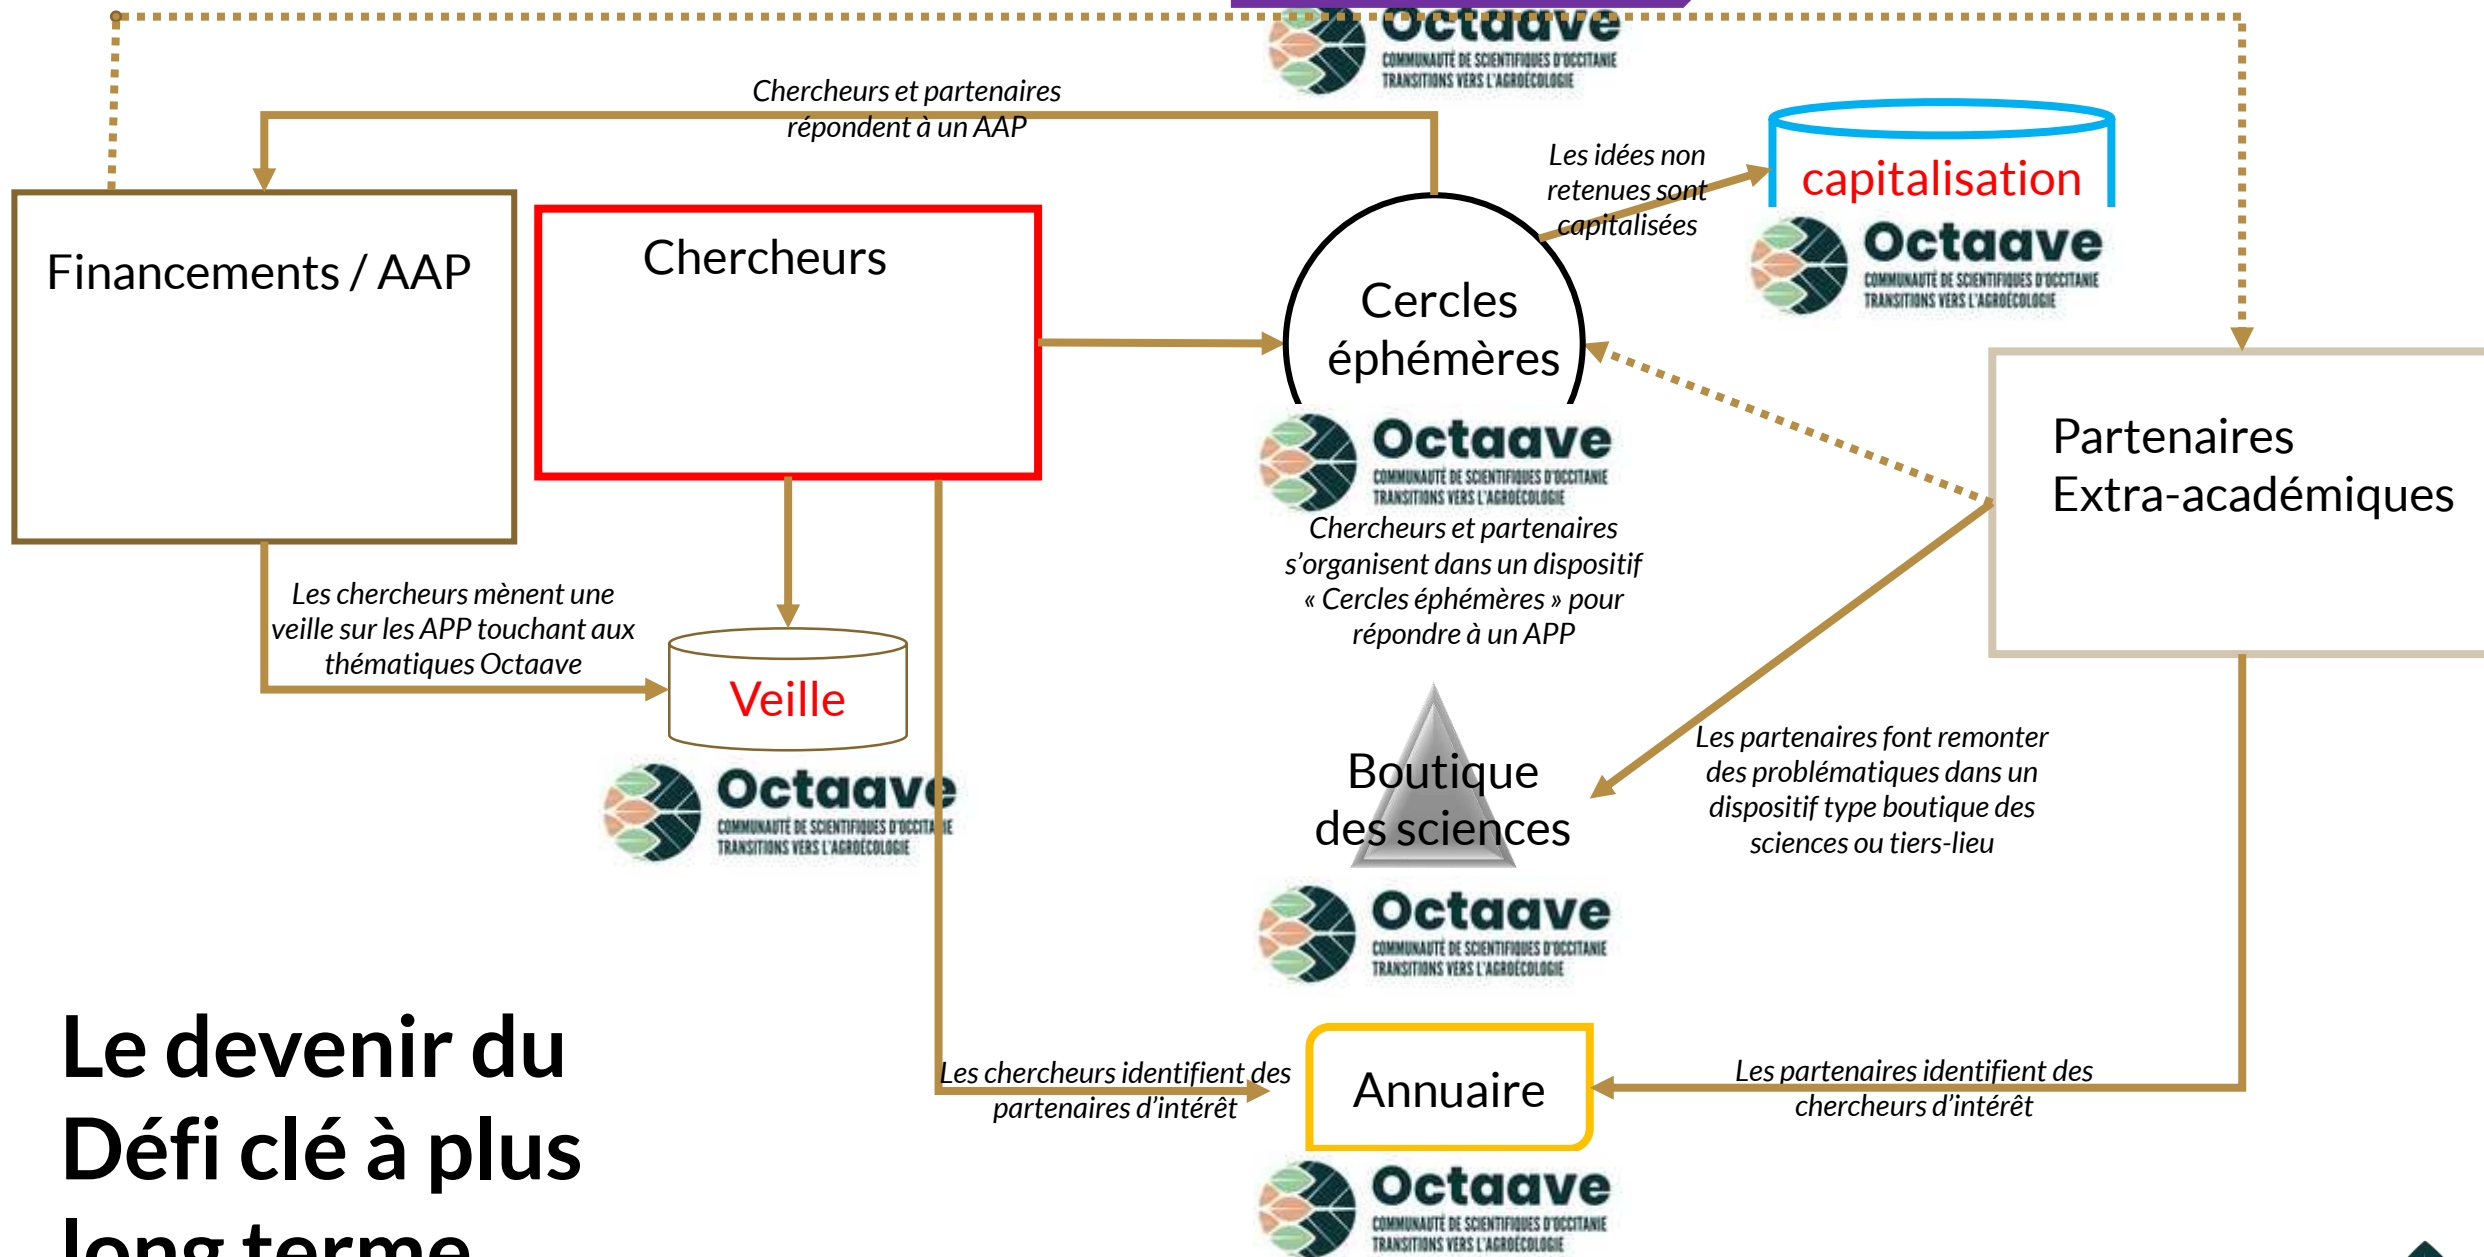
Octaave
COMMUNAUTÉ DE SCIENTIFIQUES D'OCCITANIE
TRANSITIONS VERS L'AGROÉCOLOGIE

Chercheurs et partenaires répondent à un AAP

Les idées non retenues sont capitalisées

capitalisation

Octaave
COMMUNAUTÉ DE SCIENTIFIQUES D'OCCITANIE
TRANSITIONS VERS L'AGROÉCOLOGIE

Financements / AAP

Chercheurs

Cercles éphémères

Octaave
COMMUNAUTÉ DE SCIENTIFIQUES D'OCCITANIE
TRANSITIONS VERS L'AGROÉCOLOGIE

Chercheurs et partenaires s'organisent dans un dispositif « Cercles éphémères » pour répondre à un APP

Partenaires Extra-académiques

Les chercheurs mènent une veille sur les APP touchant aux thématiques Octaave

Veille

Octaave
COMMUNAUTÉ DE SCIENTIFIQUES D'OCCITANIE
TRANSITIONS VERS L'AGROÉCOLOGIE

Boutique des sciences

Les partenaires font remonter des problématiques dans un dispositif type boutique des sciences ou tiers-lieu

Octaave
COMMUNAUTÉ DE SCIENTIFIQUES D'OCCITANIE
TRANSITIONS VERS L'AGROÉCOLOGIE

Le devenir du Défi clé à plus long terme

Les chercheurs identifient des partenaires d'intérêt

Annuaire

Les partenaires identifient des chercheurs d'intérêt

Octaave
COMMUNAUTÉ DE SCIENTIFIQUES D'OCCITANIE
TRANSITIONS VERS L'AGROÉCOLOGIE